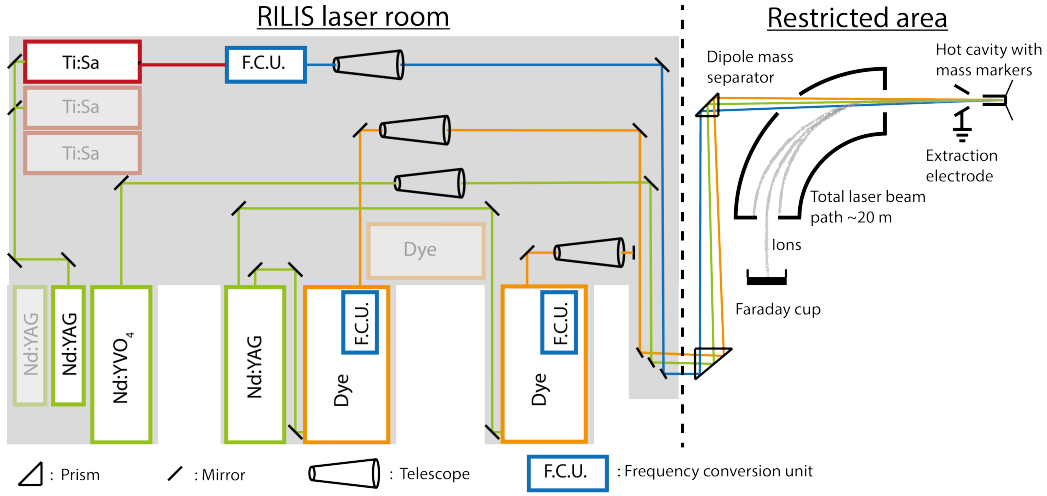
RILIS laser room

Restricted area

Ti:Sa

F.C.U.

Ti:Sa

Ti:Sa

Dye

Nd:YAG

Nd:YAG

Nd:YVO$_4$

Nd:YAG

F.C.U.

Dye

F.C.U.

Dye

Dipole mass separator

Hot cavity with mass markers

Extraction electrode

Total laser beam path ~20 m

Ions

Faraday cup

: Prism

: Mirror

: Telescope

F.C.U. : Frequency conversion unit